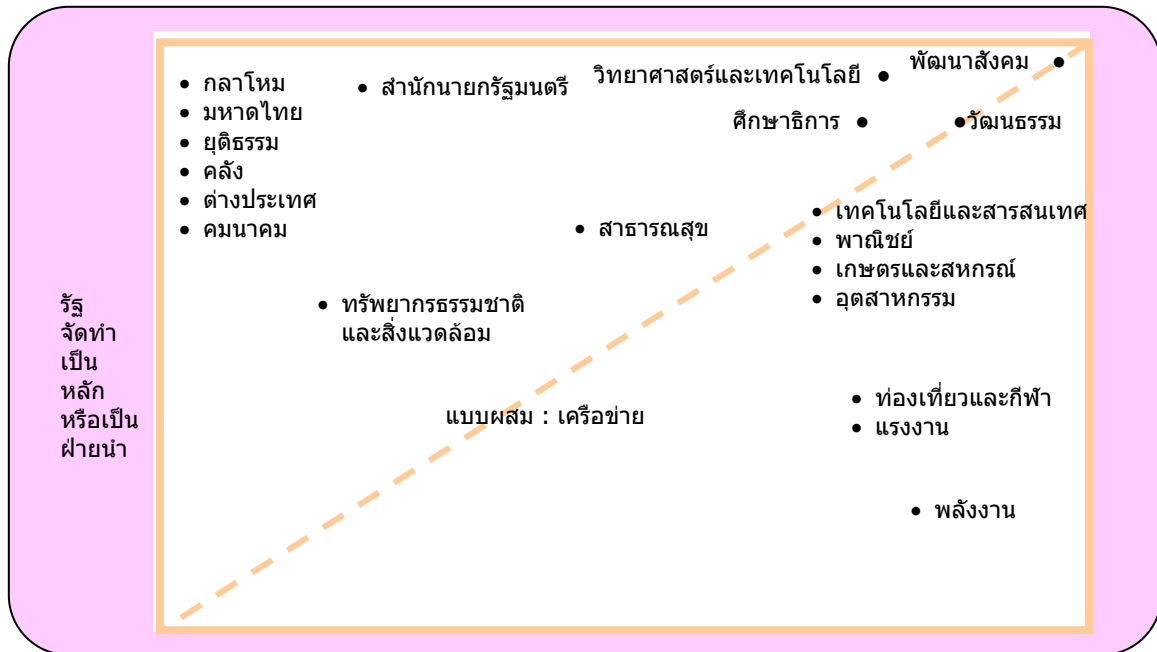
รัฐ จัดทำ เป็น หลัก หรือเป็น ฝ่ายนำ

• กลาโหม
• มหาดไทย
• ยุติธรรม
• คลัง
• ต่างประเทศ
• คมนาคม

• สำนักนายกรัฐมนตรี

วิทยาศาสตร์และเทคโนโลยี •

พัฒนาสังคม •

ศึกษาธิการ •

•วัฒนธรรม

• สาธารณสุข

• เทคโนโลยีและสารสนเทศ
• พาณิชย์
• เกษตรและสหกรณ์
• อุตสาหกรรม

• ทรัพยากรธรรมชาติ และสิ่งแวดล้อม

แบบผสม : เครือข่าย

• ท่องเที่ยวและกีฬา
• แรงงาน

• พลังงาน